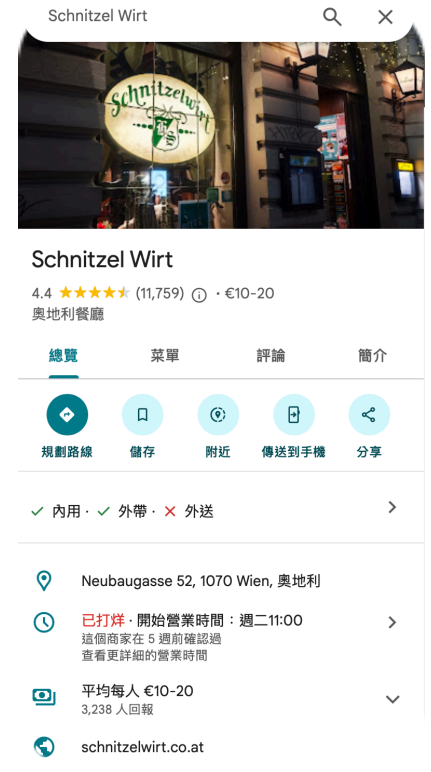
Schnitzel Wirt

Schnitzelwirt

Schnitzel Wirt

4.4 ★★★★★ (11,759) ⓘ · €10-20

奧地利餐廳

總覽 菜單 評論 簡介

規劃路線 儲存 附近 傳送到手機 分享

✓ 內用 · ✓ 外帶 · ✕ 外送

Neubaugasse 52, 1070 Wien, 奧地利

已打烊 · 開始營業時間：週二11:00
這個商家在 5 週前確認過
查看更詳細的營業時間

平均每人 €10-20
3,238 人回報

schnitzelwirt.co.at